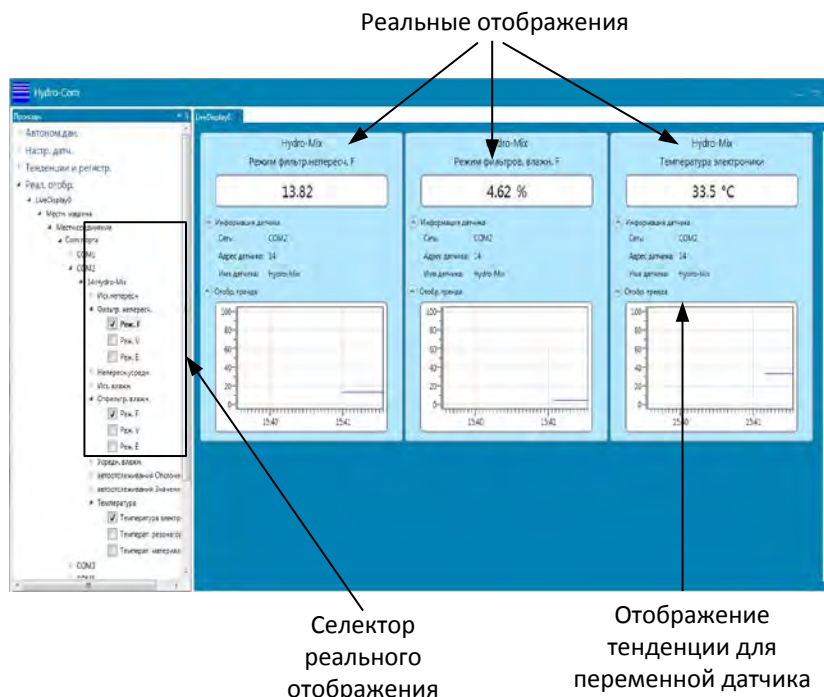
Реальные отображения

Hydro-Com

Проводн

Автоном.дан.
Настр. датч.
Тенденции и регистр.
Реал. отобр.
LiveDisplay0
Местн. машина
Местоположение
Com порты
COM1
COM2
14:Hydro-Mix
Исх.непересч.
Фильтр. непересч.
Реж. F
Реж. V
Реж. E
Непересч.усредн.
Исх. влажн.
Отфильтр. влажн.
Реж. F
Реж. V
Реж. E
Усредн. влажн.
автоотслеживаний Отклоне
автоотслеживаний Значени
Температура
Температура электр
Температ. резонатор
Температ. материал
COM3

LiveDisplay0

Hydro-Mix
Режим фильтр.непересч. F
13.82
Информация датчика
Сеть: COM2
Адрес датчика: 14
Имя датчика: Hydro-Mix
Отобр. тренда
100
80
60
40
20
0
15:40
15:41

Hydro-Mix
Режим фильтров. влажн. F
4.62 %
Информация датчика
Сеть: COM2
Адрес датчика: 14
Имя датчика: Hydro-Mix
Отобр. тренда
100
80
60
40
20
0
15:40
15:41

Hydro-Mix
Температура электроники
33.5 °C
Информация датчика
Сеть: COM2
Адрес датчика: 14
Имя датчика: Hydro-Mix
Отобр. тренда
100
80
60
40
20
0
15:40
15:41

Селектор реального отображения

Отображение тенденции для переменной датчика